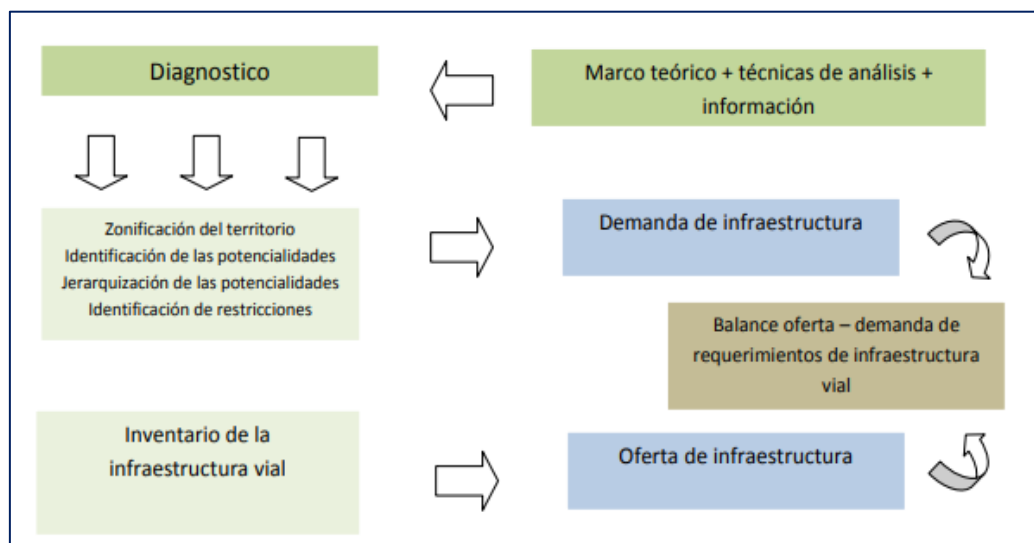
Diagnostico

Marco teórico + técnicas de análisis + información

Zonificación del territorio
Identificación de las potencialidades
Jerarquización de las potencialidades
Identificación de restricciones

Demanda de infraestructura

Balance oferta – demanda de requerimientos de infraestructura vial

Inventario de la infraestructura vial

Oferta de infraestructura